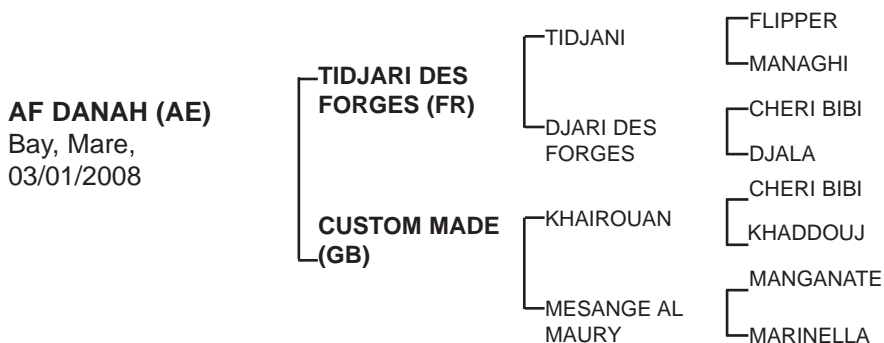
AF DANAH (AE)
Bay, Mare, 03/01/2008

TIDJARI DES FORGES (FR)

TIDJANI

FLIPPER

MANAGHI

DJARI DES FORGES

CHERI BIBI

DJALA

CUSTOM MADE (GB)

KHAIROUAN

CHERI BIBI

KHADDOUJ

MESANGE AL MAURY

MANGANATE

MARINELLA